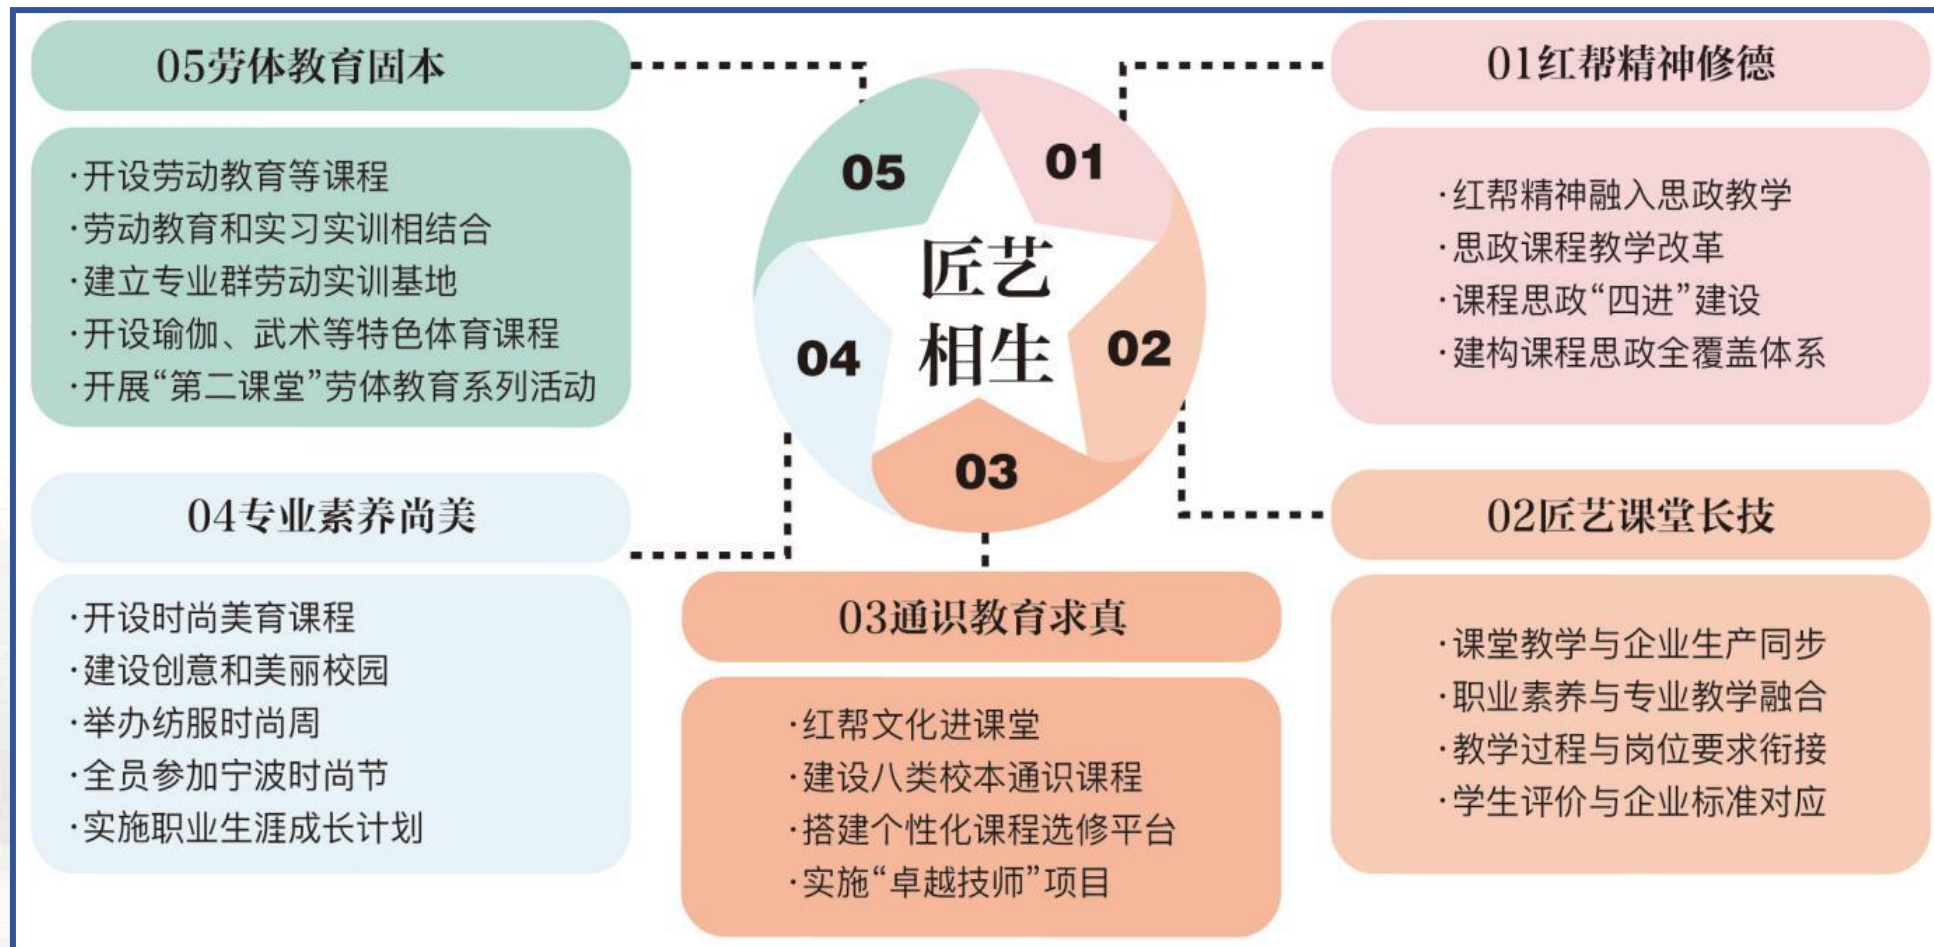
05劳体教育固本

·开设劳动教育等课程
·劳动教育和实习实训相结合
·建立专业群劳动实训基地
·开设瑜伽、武术等特色体育课程
·开展“第二课堂”劳体教育系列活动

01红帮精神修德

·红帮精神融入思政教学
·思政课程教学改革
·课程思政“四进”建设
·建构课程思政全覆盖体系

05
01
匠艺
相生
04
02
03

04专业素养尚美

·开设时尚美育课程
·建设创意和美丽校园
·举办纺服时尚周
·全员参加宁波时尚节
·实施职业生涯成长计划

03通识教育求真

·红帮文化进课堂
·建设八类校本通识课程
·搭建个性化课程选修平台
·实施“卓越技师”项目

02匠艺课堂长技

·课堂教学与企业生产同步
·职业素养与专业教学融合
·教学过程与岗位要求衔接
·学生评价与企业标准对应